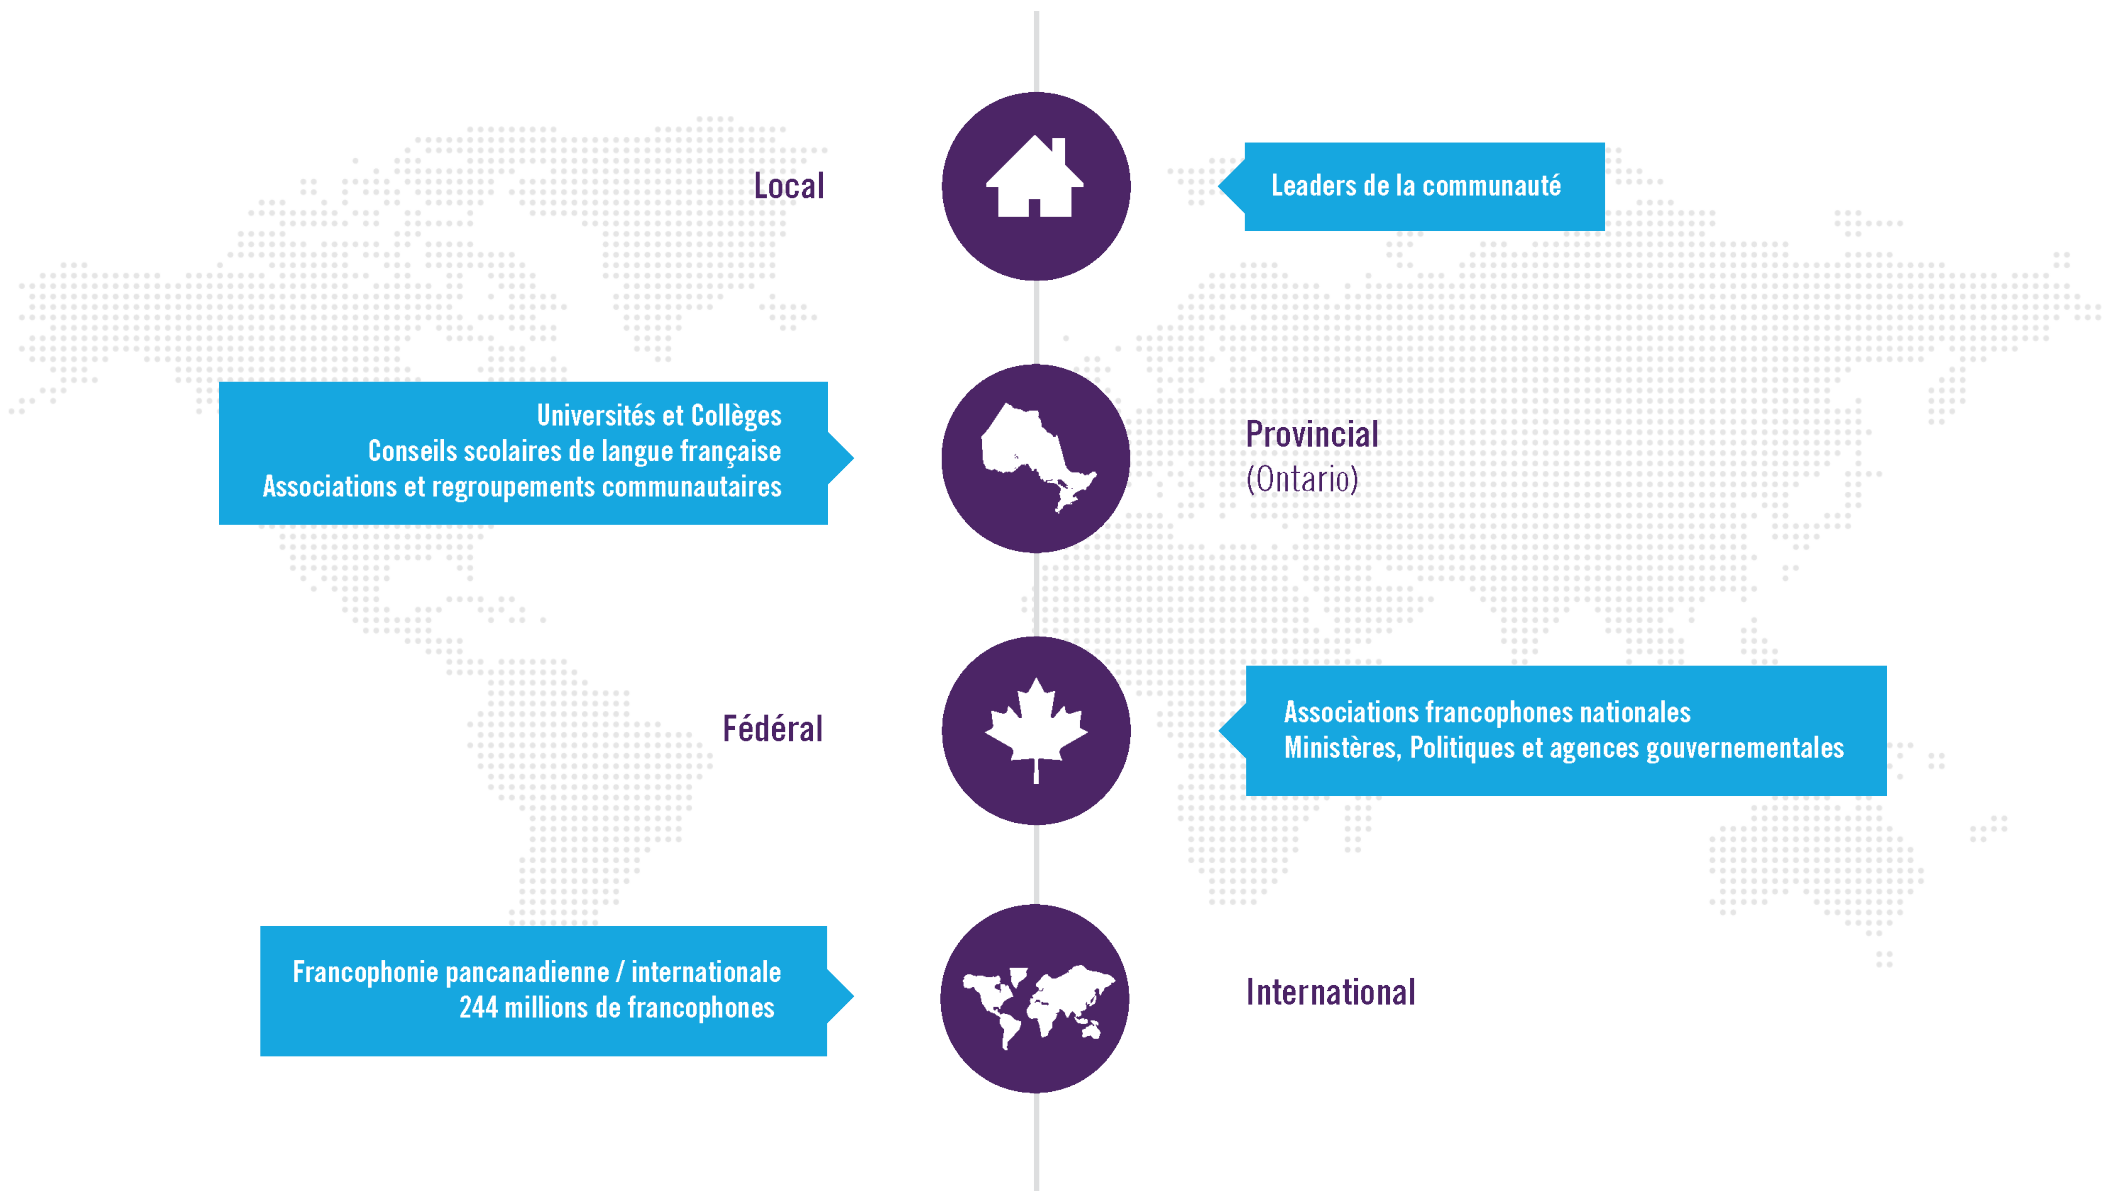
Local

Leaders de la communauté

Universités et Collèges
Conseils scolaires de langue française
Associations et regroupements communautaires

Provincial
(Ontario)

Fédéral

Associations francophones nationales
Ministères, Politiques et agences gouvernementales

Francophonie pancanadienne / internationale
244 millions de francophones

International